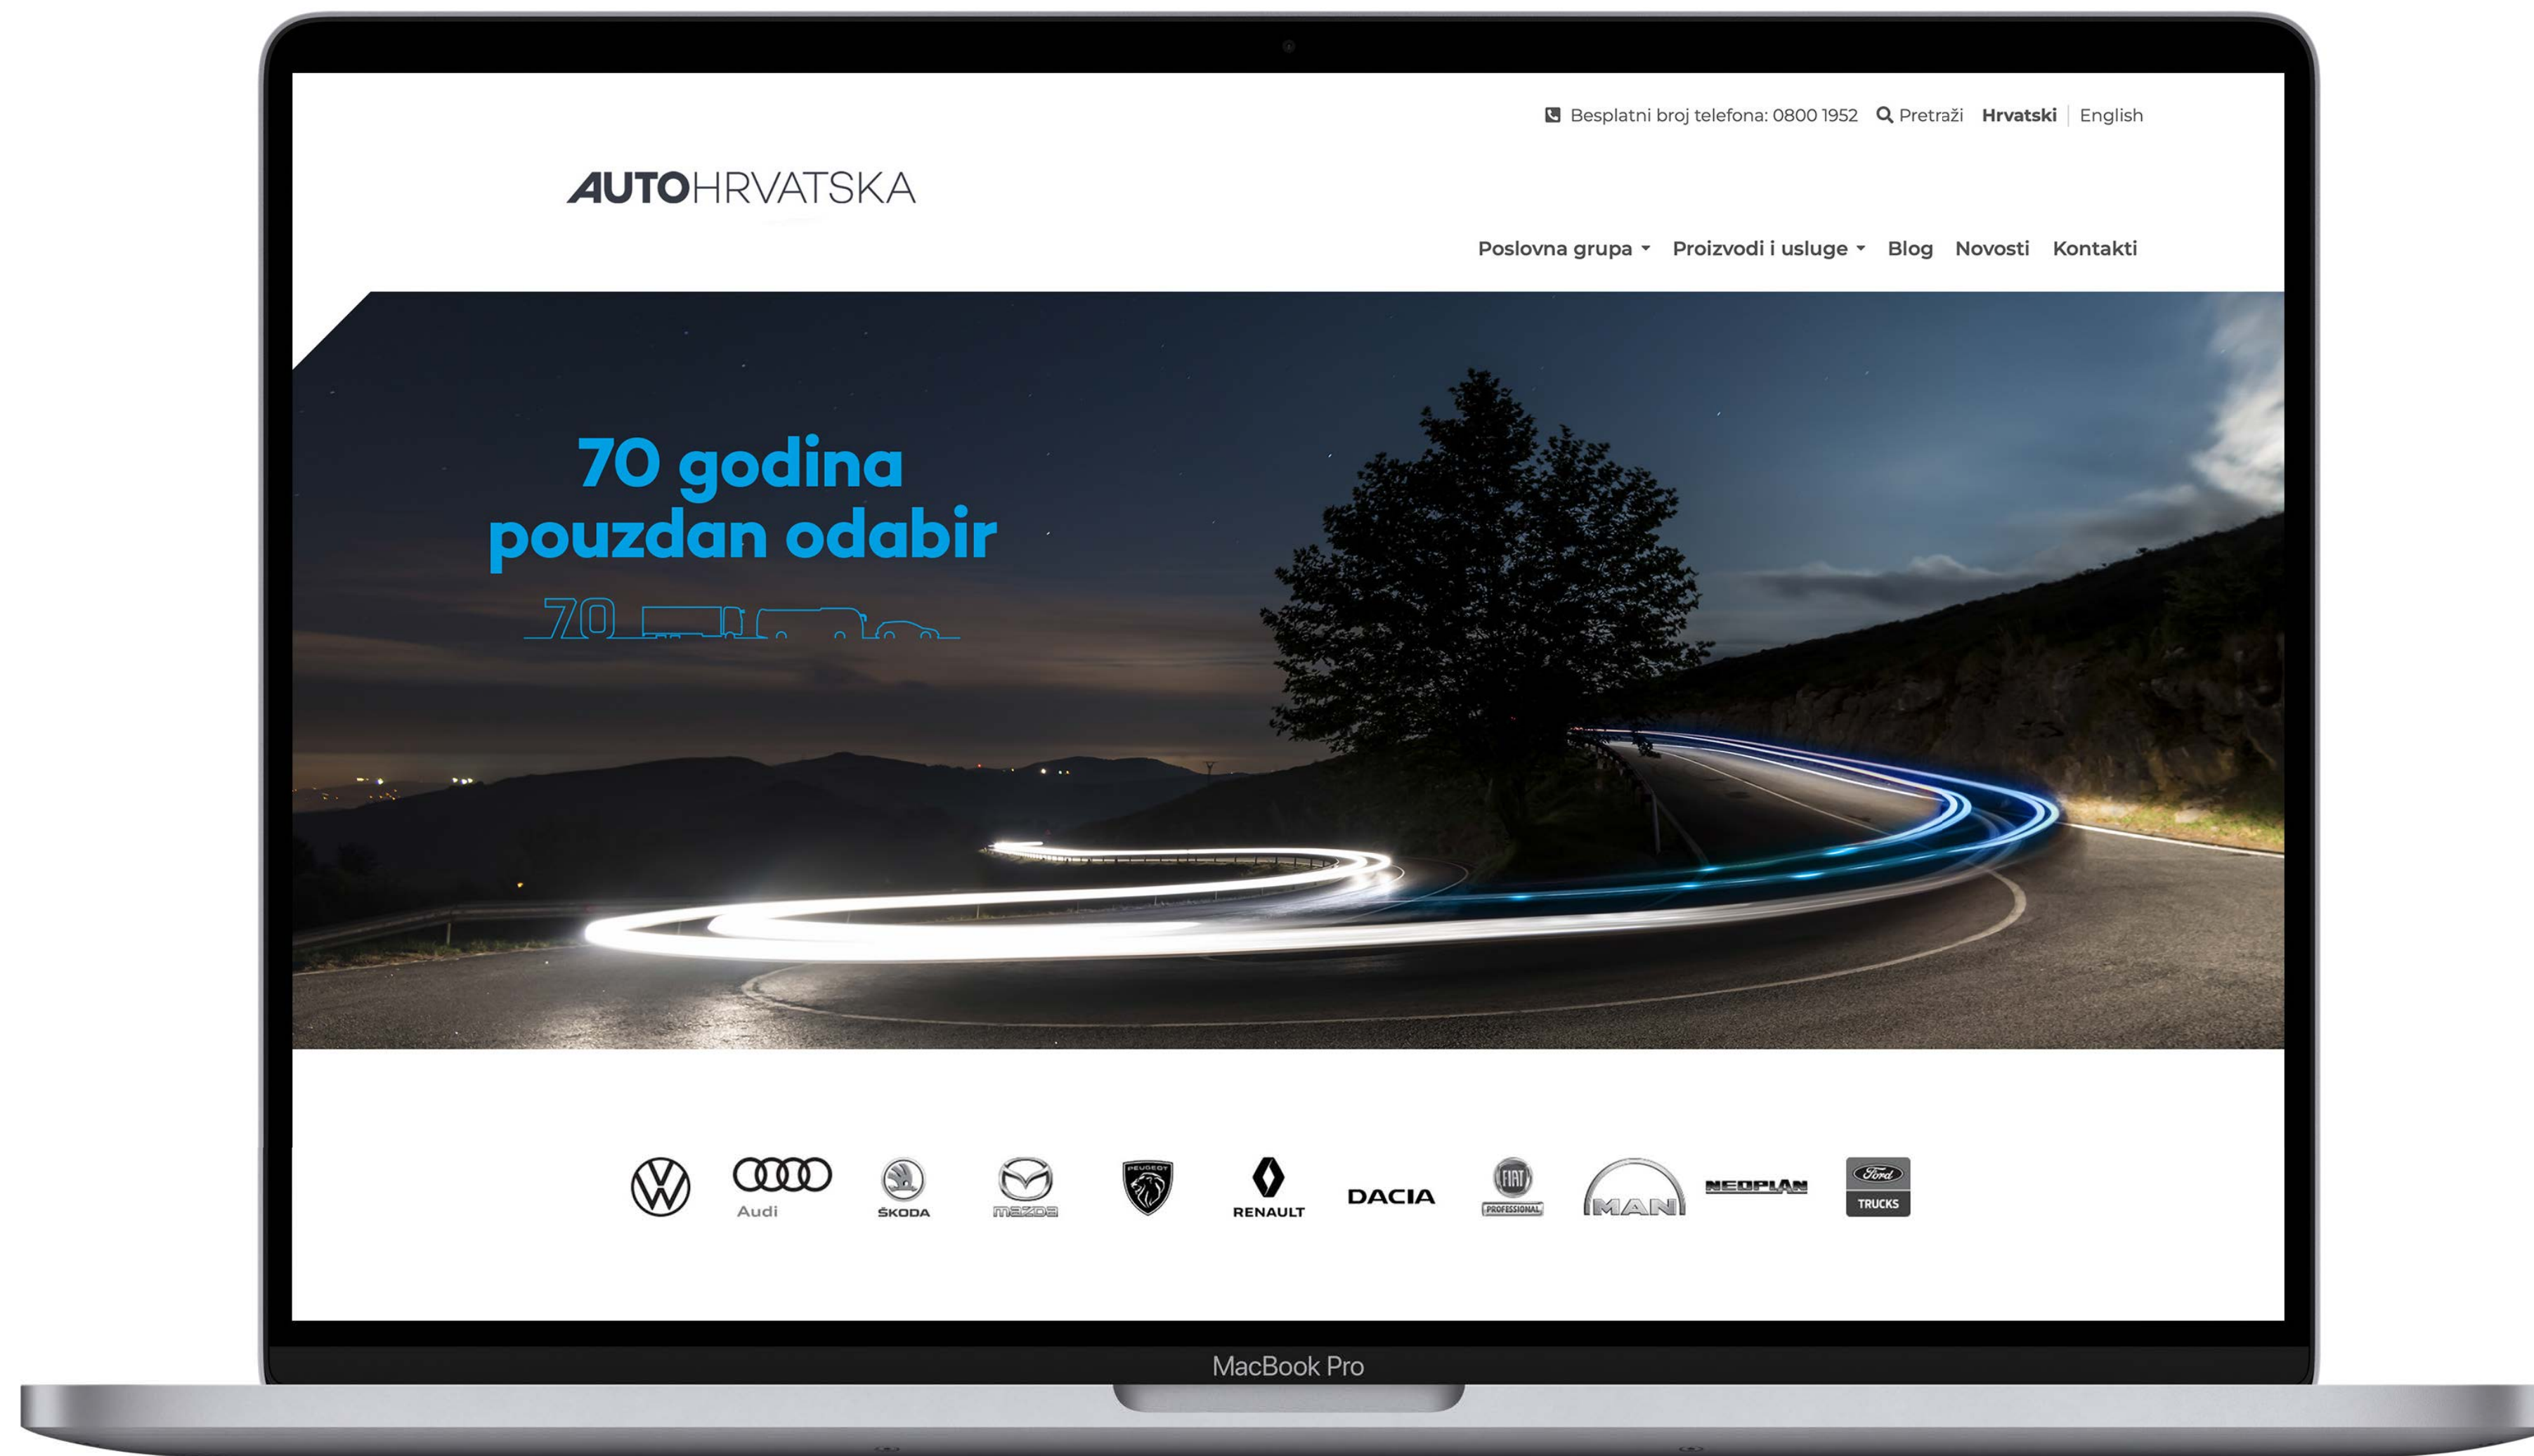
Besplatni broj telefona: 0800 1952 Pretraži Hrvatski | English

AUTOHRVATSKA

Poslovna grupa Proizvodi i usluge Blog Novosti Kontakti

70 godina
pouzdan odabir

70

Audi ŠKODA mazda PEUGEOT RENAULT DACIA FIAT PROFESSIONAL MAN NEOPLAN Ford TRUCKS

MacBook Pro